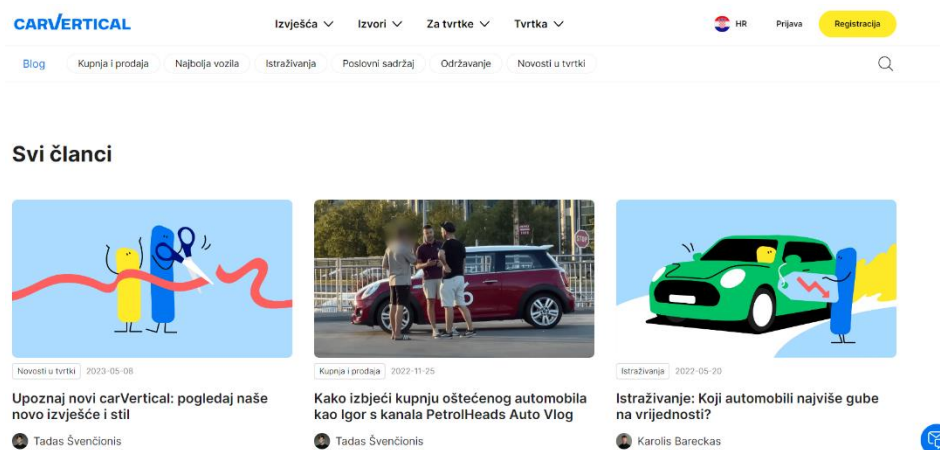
carVERTICAL

Izvješća Izvori Za tvrtke Tvrtka HR Prijava Registracija

Blog Kupnja i prodaja Najbolja vozila Istraživanja Poslovni sadržaj Održavanje Novosti u tvrtki

Svi članci

Novosti u tvrtki 2023-05-08

Upoznaj novi carVertical: pogledaj naše novo izvješće i stil

Tadas Švenčionis

Kupnja i prodaja 2022-11-25

Kako izbjeći kupnju oštećenog automobila kao Igor s kanala PetrolHeads Auto Vlog

Tadas Švenčionis

Istraživanja 2022-05-20

Istraživanje: Koji automobili najviše gube na vrijednosti?

Karolis Bareckas